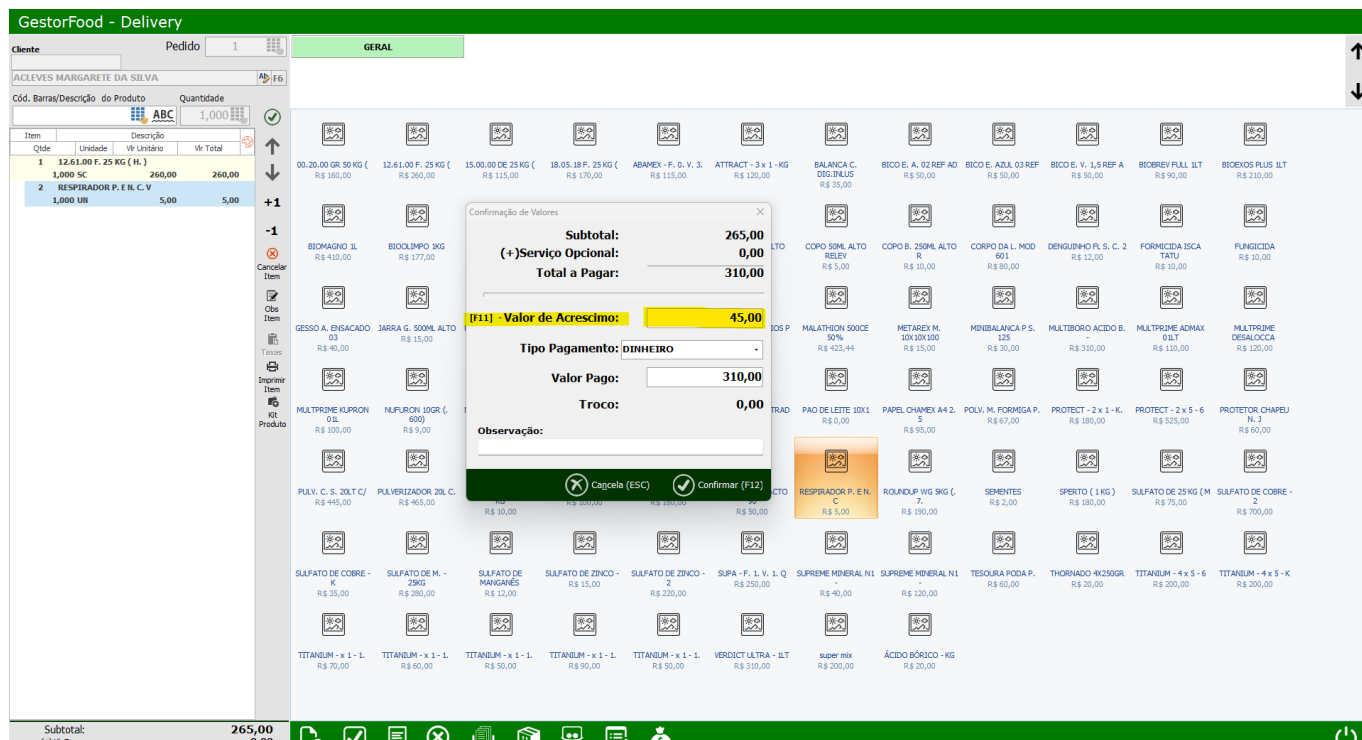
GestorFood - Delivery

Cliente
Pedido 1

ACLEVES MARGARETE DA SILVA
F6

Cód. Barras/Descrição do Produto Quantidade
ABC 1,000

| Item | Descrição | | |
|---|---|---|---|
| Qtde | Unidade | Vlr Unitário | Vlr Total |
| 1 | 12.61.00 F. 25 KG ( H. ) | | |
| 1,000 | SC | 260,00 | 260,00 |
| 2 | RESPIRADOR P. E N. C. V | | |
| 1,000 | UN | 5,00 | 5,00 |

+1
-1
Cancelar Item
Obs Item
Taxas
Imprimir Item
Kit Produto

Subtotal: 265,00

GERAL

00.20.00 GR 50 KG ( R$ 160,00
12.61.00 F. 25 KG ( R$ 260,00
15.00.00 DE 25 KG ( R$ 115,00
18.05.18 F. 25 KG ( R$ 170,00
ABAMEX - F. 0. V. 3. R$ 115,00
ATTRACT - 3 x 1 - KG R$ 120,00
BALANCA C. DIG.INLUS R$ 35,00
BICO E. A. 02 REF AD R$ 50,00
BICO E. AZUL 03 REF R$ 50,00
BICO E. V. 1,5 REF A R$ 50,00
BIOBREV FULL 1LT R$ 90,00
BIOEXOS PLUS 1LT R$ 210,00
BIOMAGNO 1L R$ 410,00
BIOOLIMPO 1KG R$ 177,00
LTO
COPO 50ML ALTO RELEV R$ 5,00
COPO B. 250ML ALTO R R$ 10,00
CORPO DA L. MOD 601 R$ 80,00
DENGUINHO FL S. C. 2 R$ 12,00
FORMICIDA ISCA TATU R$ 10,00
FUNGICIDA R$ 10,00
GESSO A. ENSACADO 03 R$ 40,00
JARRA G. 500ML ALTO R$ 15,00
IOS P
MALATHION 500CE 50% R$ 423,44
METAREX M. 10X10X100 R$ 15,00
MINIBALANCA P S. 125 R$ 30,00
MULTIBORO ACIDO B. - R$ 310,00
MULTPRIME ADMAX 01LT R$ 110,00
MULTPRIME DESALOCCA R$ 120,00
MULTPRIME KUPRON 01L R$ 100,00
NUFURON 10GR (. 600) R$ 9,00
TRAD
PAO DE LEITE 10X1 R$ 0,00
PAPEL CHAMEX A4 2. 5 R$ 95,00
POLV. M. FORMIGA P. R$ 67,00
PROTECT - 2 x 1 - K. R$ 180,00
PROTECT - 2 x 5 - 6 R$ 525,00
PROTETOR CHAPEU N. J R$ 60,00
PULV. C. S. 20LT C/ R$ 445,00
PULVERIZADOR 20L C. R$ 465,00
KG R$ 10,00
R$ 100,00
R$ 180,00
CTO R$ 50,00
RESPIRADOR P. E N. C R$ 5,00
ROUNDUP WG 5KG (. 7. R$ 190,00
SEMENTES R$ 2,00
SPERTO ( 1 KG ) R$ 180,00
SULFATO DE 25 KG ( M R$ 75,00
SULFATO DE COBRE - 2 R$ 700,00
SULFATO DE COBRE - K R$ 35,00
SULFATO DE M. - 25KG R$ 280,00
SULFATO DE MANGANÊS R$ 12,00
SULFATO DE ZINCO - R$ 15,00
SULFATO DE ZINCO - 2 R$ 220,00
SUPA - F. 1. V. 1. Q R$ 250,00
SUPREME MINERAL N1 R$ 40,00
SUPREME MINERAL N1 - R$ 120,00
TESOURA PODA P. R$ 60,00
THORNADO 4X250GR R$ 20,00
TITANIUM - 4 x 5 - 6 R$ 200,00
TITANIUM - 4 x 5 - K R$ 200,00
TITANIUM - x 1 - 1. R$ 70,00
TITANIUM - x 1 - 1. R$ 60,00
TITANIUM - x 1 - 1. R$ 50,00
TITANIUM - x 1 - 1. R$ 90,00
TITANIUM - x 1 - 1. R$ 50,00
VERDICT ULTRA - 1LT R$ 310,00
super mix R$ 200,00
ÁCIDO BÓRICO - KG R$ 20,00

Confirmação de Valores
Subtotal: 265,00
(+)Serviço Opcional: 0,00
Total a Pagar: 310,00
[F11] - Valor de Acrescimo: 45,00
Tipo Pagamento: DINHEIRO
Valor Pago: 310,00
Troco: 0,00
Observação:
Cancela (ESC)
Confirmar (F12)